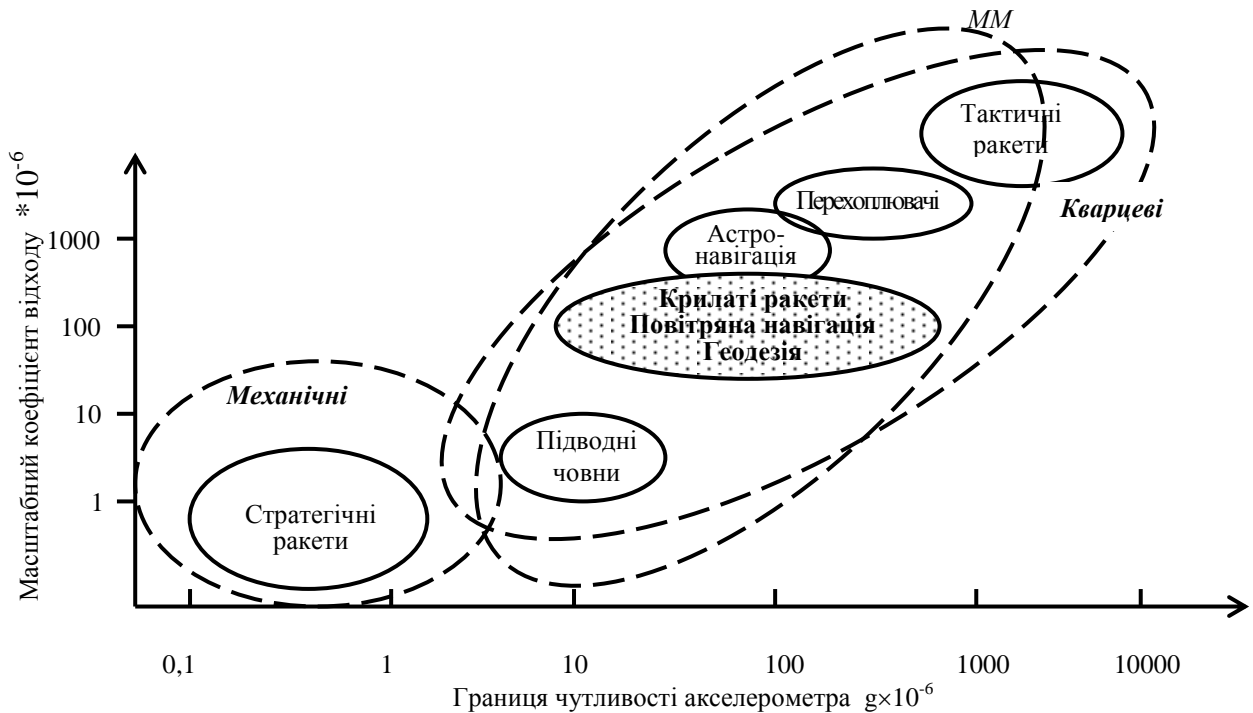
ММ

Тактичні ракети

Перехоплювачі

Кварцеві

Астро-навігація

Крилаті ракети
Повітряна навігація
Геодезія

Механічні

Підводні човни

Стратегічні ракети

Масштабний коефіцієнт відходу $*10^{-6}$

1000

100

10

1

0,1

1

10

100

1000

10000

Границя чутливості акселерометра $g\times10^{-6}$